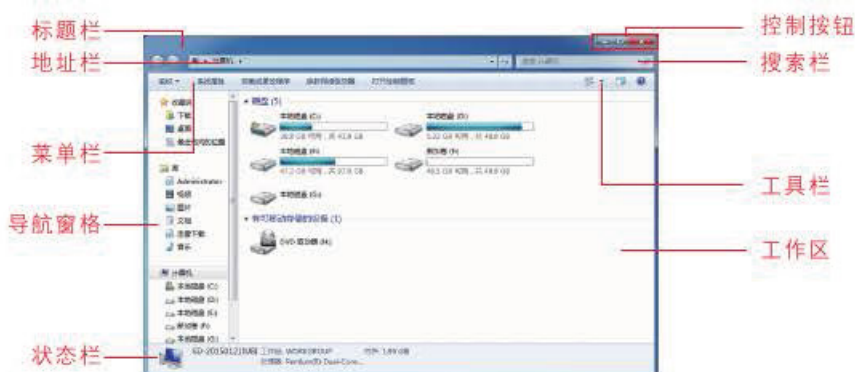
标题栏
地址栏
菜单栏
导航窗格
状态栏
控制按钮
搜索栏
工具栏
工作区

计算机
组织
系统属性
卸载或更改程序
映射网络驱动器
打开控制面板
收藏夹
下载
桌面
最近访问的位置
库
Administrator
视频
图片
文档
迅雷下载
音乐
计算机
本地磁盘 (C:)
本地磁盘 (D:)
本地磁盘 (E:)
新加卷 (F:)
本地磁盘 (G:)
硬盘 (5)
本地磁盘 (C:)
本地磁盘 (D:)
本地磁盘 (E:)
新加卷 (F:)
本地磁盘 (G:)
有可移动存储的设备 (1)
DVD 驱动器 (H:)
工作组: WORKGROUP
处理器: Pentium(R) Dual-Core...
内存: 1.89 GB